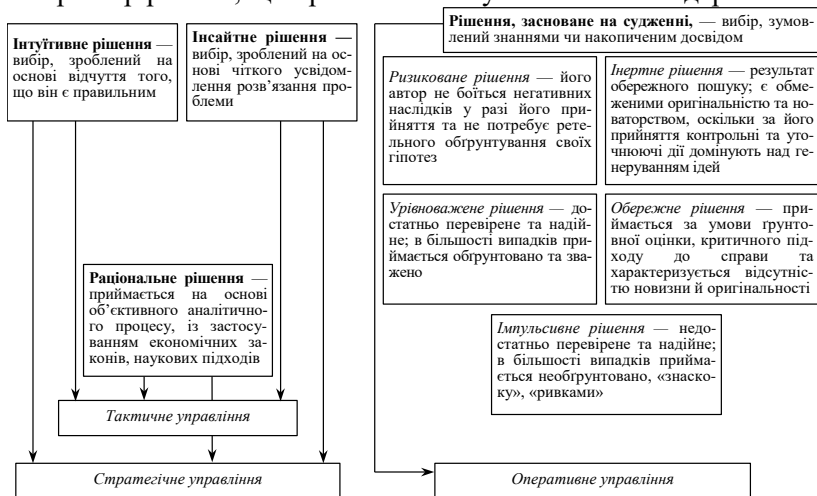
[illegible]

**Інтуїтивне рішення** — вибір, зроблений на основі відчуття того, що він є правильним

**Інсайтне рішення** — вибір, зроблений на основі чіткого усвідомлення розв'язання проблеми

**Рішення, засноване на судженні,** — вибір, зумовлений знаннями чи накопиченим досвідом

*Ризиковане рішення* — його автор не боїться негативних наслідків у разі його прийняття та не потребує ретельного обґрунтування своїх гіпотез

*Інертне рішення* — результат обережного пошуку; є обмеженими оригінальністю та новаторством, оскільки за його прийняття контрольні та уточнюючі дії домінують над генеруванням ідей

*Урівноважене рішення* — достатньо перевірене та надійне; в більшості випадків приймається обґрунтовано та зважено

*Обережне рішення* — приймається за умови ґрунтовної оцінки, критичного підходу до справи та характеризується відсутністю новизни й оригінальності

**Раціональне рішення** — приймається на основі об'єктивного аналітичного процесу, із застосуванням економічних законів, наукових підходів

*Імпульсивне рішення* — недостатньо перевірене та надійне; в більшості випадків приймається необґрунтовано, «знаскоку», «ривками»

*Тактичне управління*

*Стратегічне управління*

*Оперативне управління*